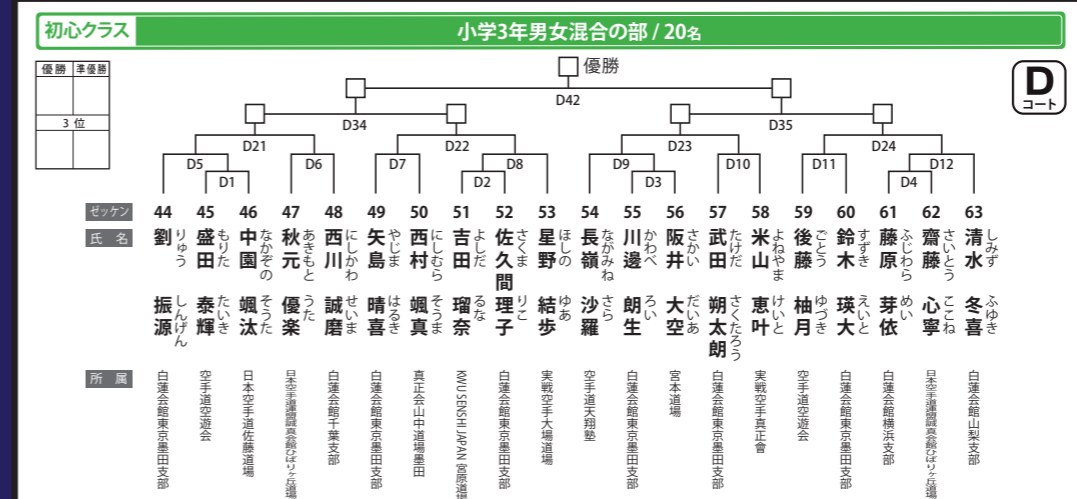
初心クラス

小学3年男女混合の部 / 20名

| 優勝 | 準優勝 |
|---|---|
| | |
| 3位 | |
| | |

D コート

優勝

D42

D34 D35

D21 D22 D23 D24

D5 D6 D7 D8 D9 D10 D11 D12

D1 D2 D3 D4

| ゼッケン | 44 | 45 | 46 | 47 | 48 | 49 | 50 | 51 | 52 | 53 | 54 | 55 | 56 | 57 | 58 | 59 | 60 | 61 | 62 | 63 |
|---|---|---|---|---|---|---|---|---|---|---|---|---|---|---|---|---|---|---|---|---|
| 氏名 | 劉 りゅう 振源 しんげん | 盛田 もりた 泰輝 たいき | 中園 なかぞの 颯汰 そうた | 秋元 あきもと 優楽 うた | 西川 にしかわ 誠磨 せいま | 矢島 やじま 晴喜 はるき | 西村 にしむら 颯真 そうま | 吉田 よしだ 瑠奈 るな | 佐久間 さくま 理子 りこ | 星野 ほしの 結歩 ゆあ | 長嶺 ながみね 沙羅 さら | 川邊 かわべ 朗生 ろい | 阪井 さかい 大空 だいあ | 武田 たけだ 朔太朗 さくたろう | 米山 よねやま 恵叶 けいと | 後藤 ごとう 柚月 ゆづき | 鈴木 すずき 瑛大 えいと | 藤原 ふじわら 芽依 めい | 齋藤 さいとう 心寧 ここね | 清水 しみず 冬喜 ふゆき |
| 所属 | 白蓮会館東京墨田支部 | 空手道空遊会 | 日本空手道佐藤道場 | 日本空手道連盟誠真会館ひばりヶ丘道場 | 白蓮会館千葉支部 | 白蓮会館東京墨田支部 | 真正会山中道場墨田 | KWU SENSHI JAPAN 宮原道場 | 白蓮会館東京墨田支部 | 実戦空手大場道場 | 空手道天翔塾 | 白蓮会館東京墨田支部 | 宮本道場 | 白蓮会館東京墨田支部 | 実戦空手真正會 | 空手道空遊会 | 白蓮会館東京墨田支部 | 白蓮会館横浜支部 | 日本空手道連盟誠真会館ひばりヶ丘道場 | 白蓮会館山梨支部 |